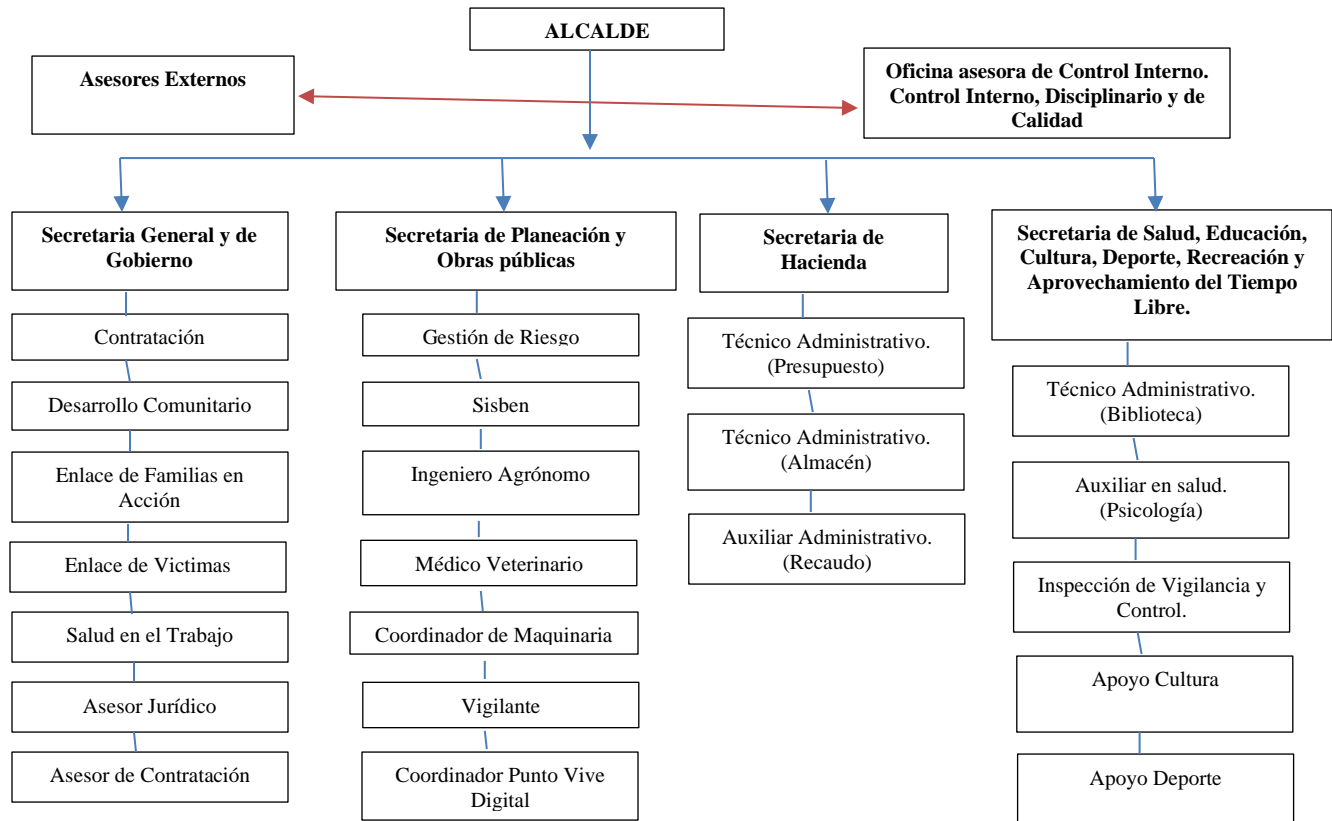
ALCALDE

Asesores Externos

Oficina asesora de Control Interno. Control Interno, Disciplinario y de Calidad

Secretaria General y de Gobierno

Contratación

Desarrollo Comunitario

Enlace de Familias en Acción

Enlace de Victimas

Salud en el Trabajo

Asesor Jurídico

Asesor de Contratación

Secretaria de Planeación y Obras públicas

Gestión de Riesgo

Sisben

Ingeniero Agrónomo

Médico Veterinario

Coordinador de Maquinaria

Vigilante

Coordinador Punto Vive Digital

Secretaria de Hacienda

Técnico Administrativo. (Presupuesto)

Técnico Administrativo. (Almacén)

Auxiliar Administrativo. (Recaudo)

Secretaria de Salud, Educación, Cultura, Deporte, Recreación y Aprovechamiento del Tiempo Libre.

Técnico Administrativo. (Biblioteca)

Auxiliar en salud. (Psicología)

Inspección de Vigilancia y Control.

Apoyo Cultura

Apoyo Deporte